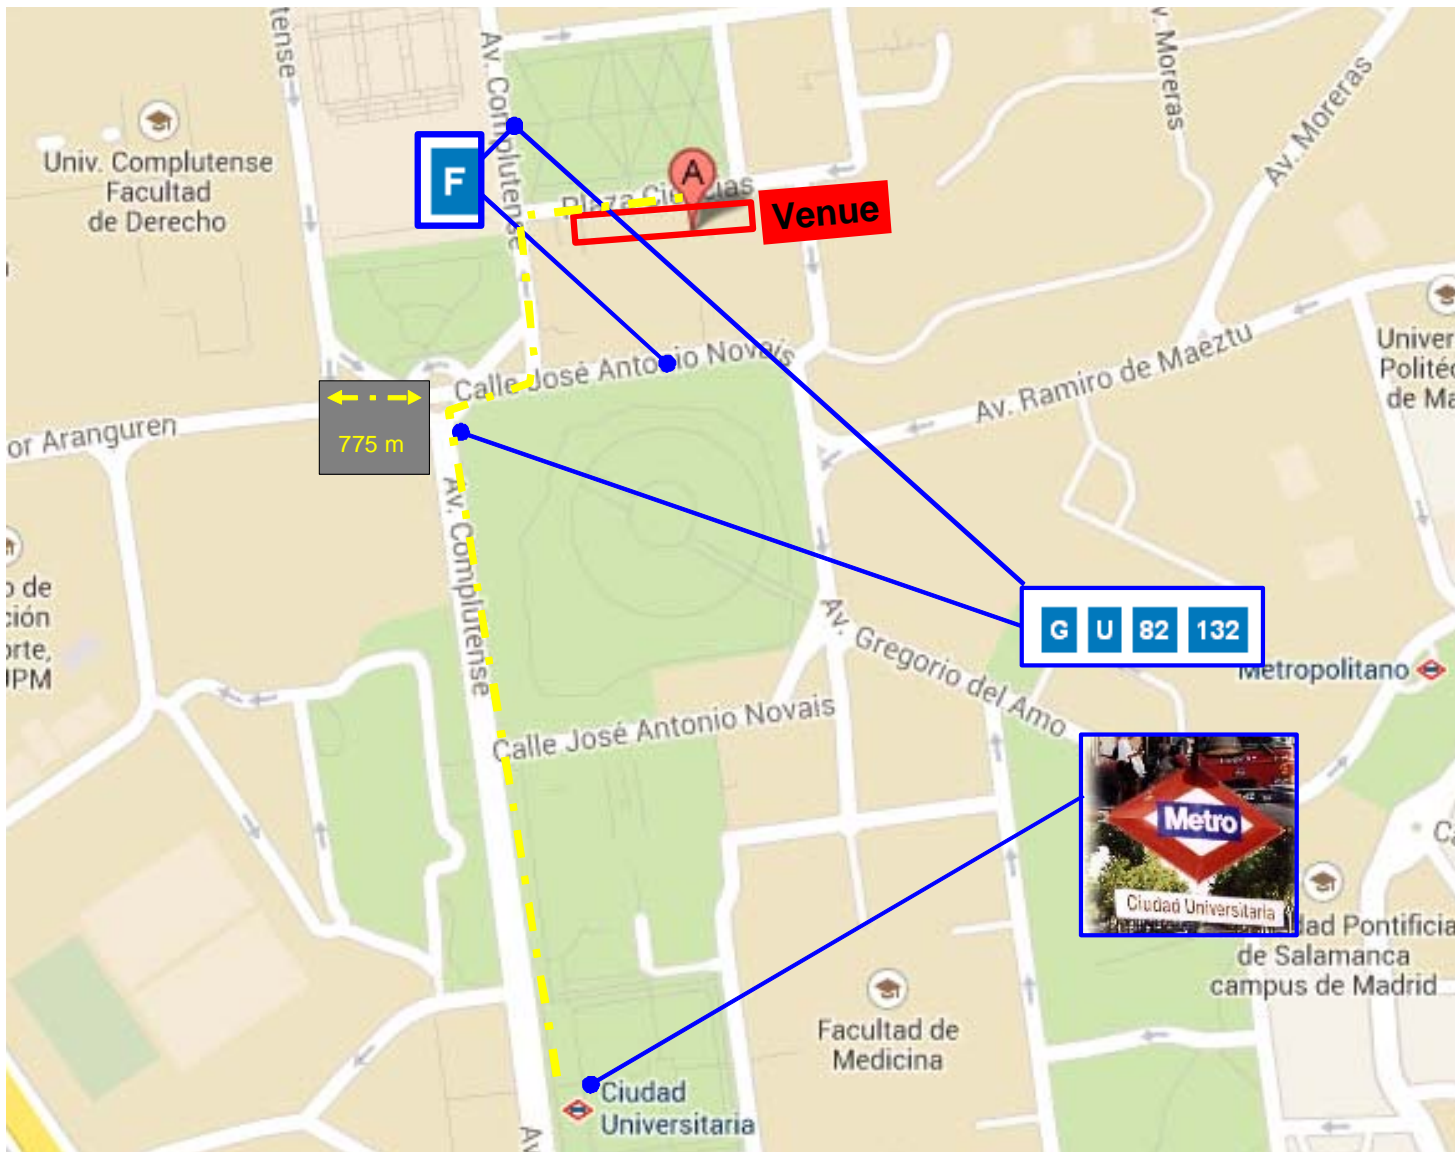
tense

Av. Complutense

Univ. Complutense Facultad de Derecho

F

Plaza Ciencias

A

Venue

v. Moreras

Av. Moreras

Calle José Antonio Novais

Av. Ramiro de Maeztu

Univer Politéc de Ma

or Aranguren

775 m

Av. Complutense

o de ción orte, IPM

G U 82 132

Metropolitano

Av. Gregorio del Amo

Calle José Antonio Novais

Metro

Ciudad Universitaria

dad Pontificia de Salamanca campus de Madrid

C

Facultad de Medicina

Ciudad Universitaria

Av